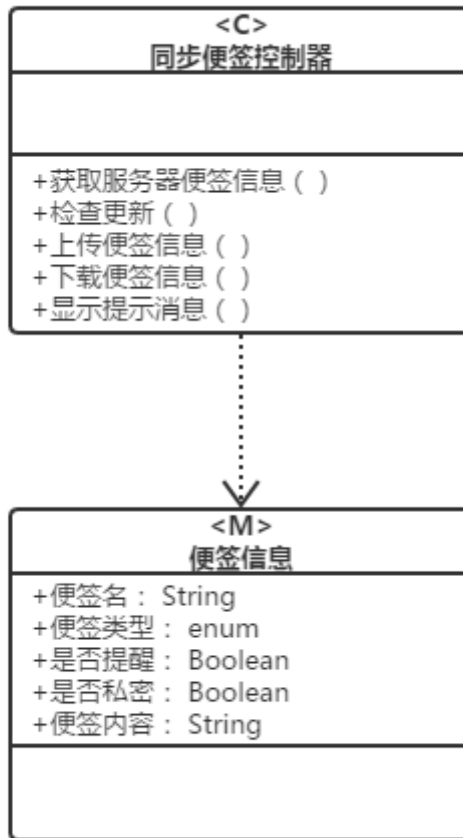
<C>
同步便签控制器

+获取服务器便签信息（ ）
+检查更新（ ）
+上传便签信息（ ）
+下载便签信息（ ）
+显示提示消息（ ）

<M>
便签信息

+便签名： String
+便签类型： enum
+是否提醒： Boolean
+是否私密： Boolean
+便签内容： String